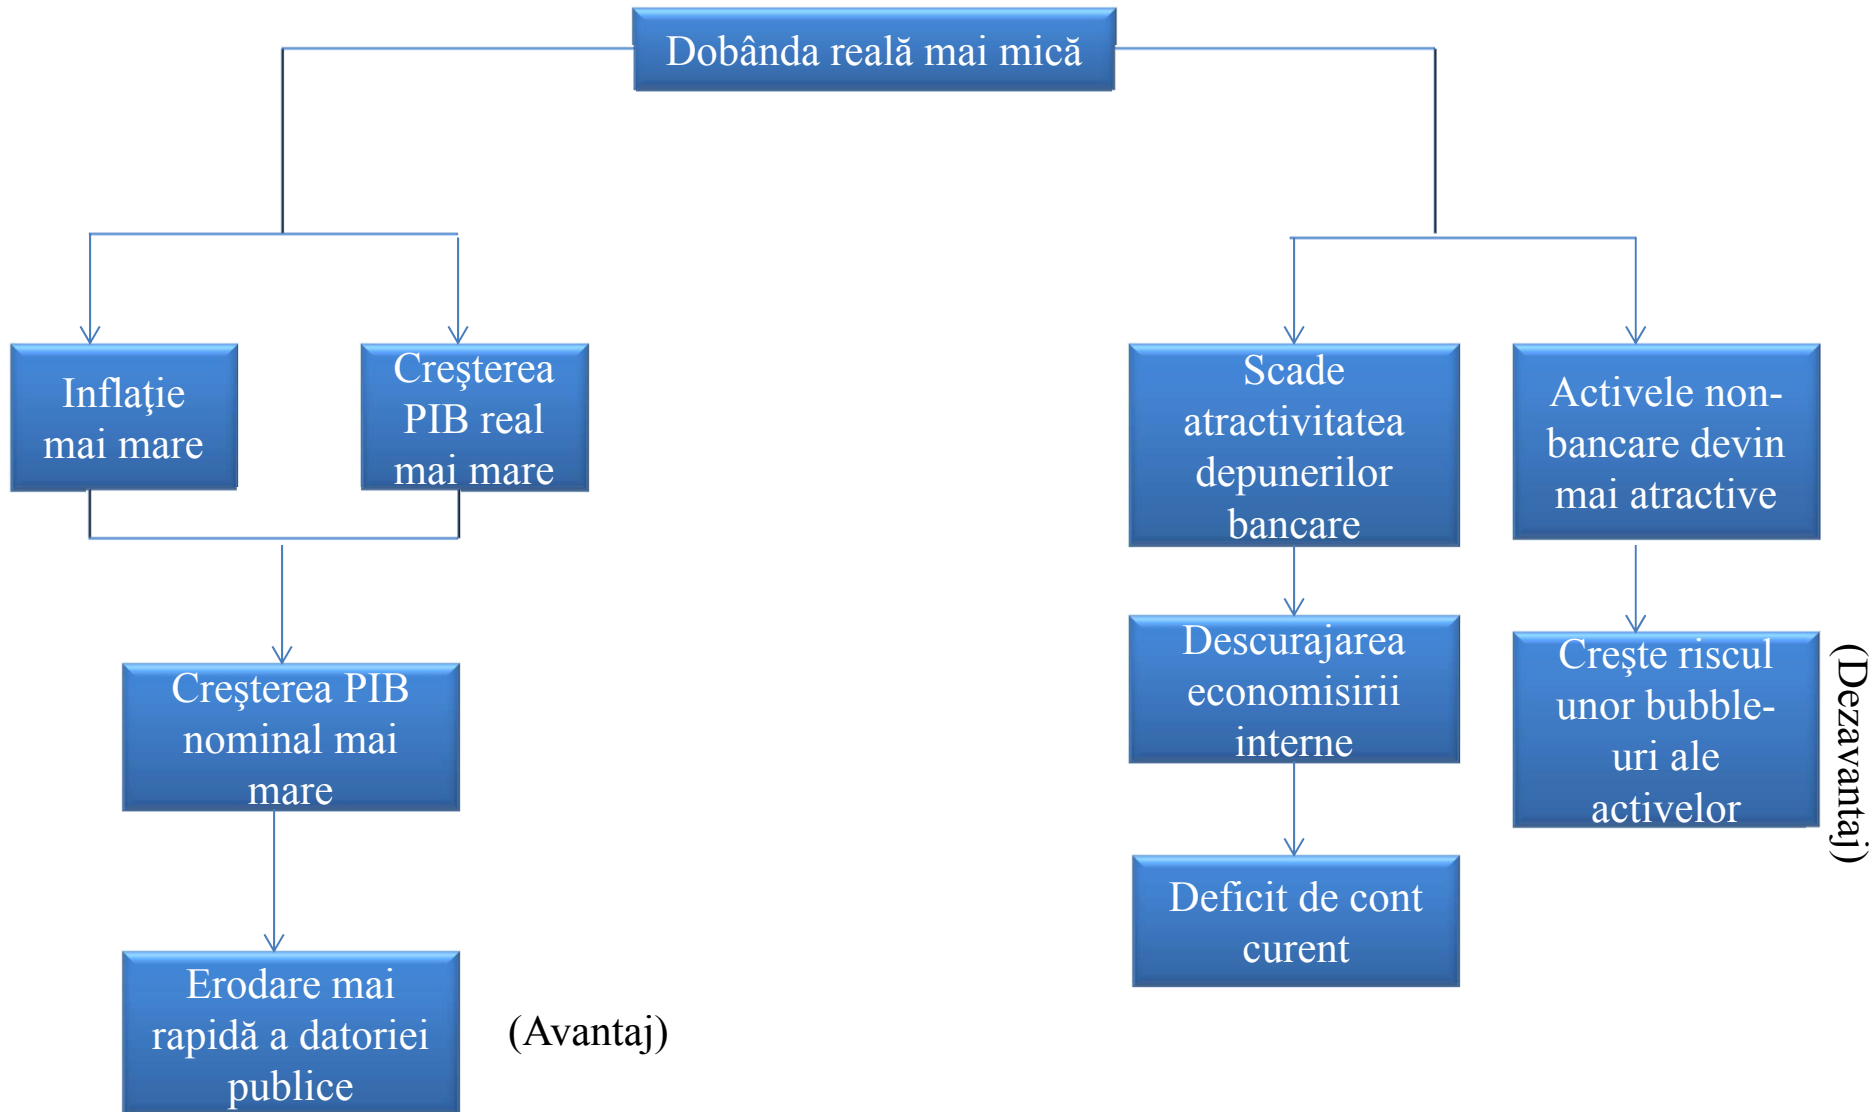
Dobânda reală mai mică

Inflaţie mai mare

Creşterea PIB real mai mare

Creşterea PIB nominal mai mare

Erodare mai rapidă a datoriei publice

(Avantaj)

Scade atractivitatea depunerilor bancare

Activele non-bancare devin mai atractive

Descurajarea economisirii interne

Creşte riscul unor bubble-uri ale activelor

Deficit de cont curent

(Dezavantaj)